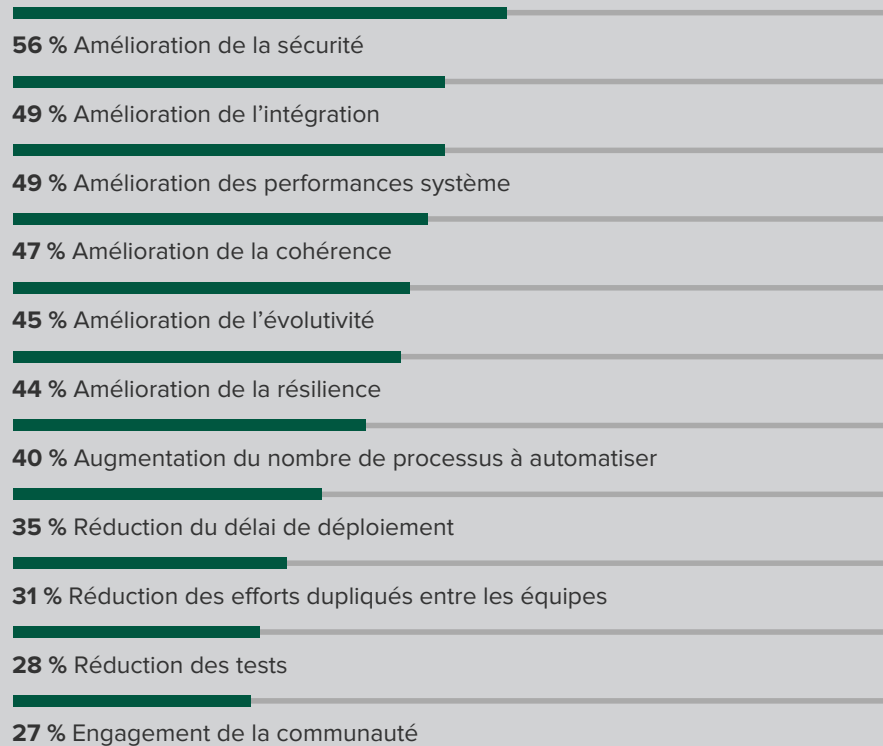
**56 %** Amélioration de la sécurité

**49 %** Amélioration de l’intégration

**49 %** Amélioration des performances système

**47 %** Amélioration de la cohérence

**45 %** Amélioration de l’évolutivité

**44 %** Amélioration de la résilience

**40 %** Augmentation du nombre de processus à automatiser

**35 %** Réduction du délai de déploiement

**31 %** Réduction des efforts dupliqués entre les équipes

**28 %** Réduction des tests

**27 %** Engagement de la communauté